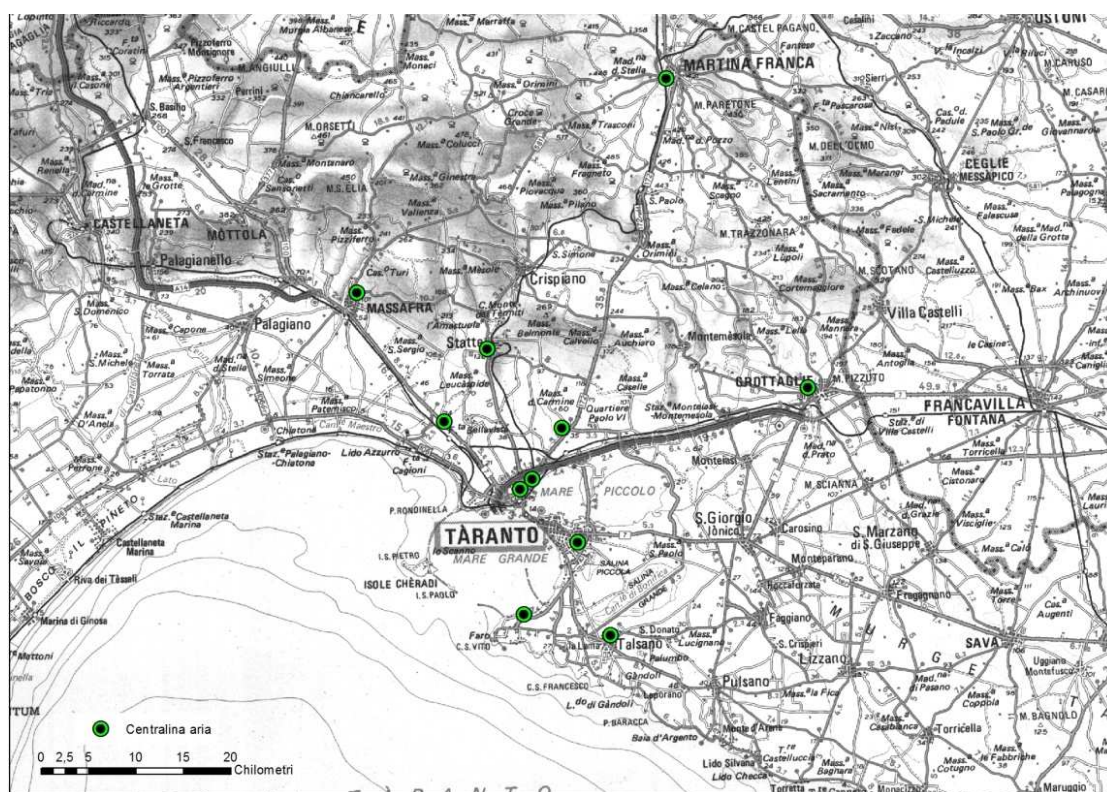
MARTINA FRANCA
M. CASTEL PAGANO
M. PARETONE
M. DELL'OLMO
CEGLIE MESSAPICO
Chiancarello
M. ORSETTI
Mass. Montanaro
M. S. ELIA
CASTELLANETA
MOTTOLA
Palagianello
Crispiano
M. TRAZZONARA
M. SCOTANO
Villa Castelli
MASSAFRA
Palagiano
Statte
Montemesola
GROTTAGLIE
M. PIZZUTO
FRANCAVILLA FONTANA
Quartiere Paolo VI
Lido Azzurro
Staz. di Palagiano-Chiatona
Chiatona
P. RONDINELLA
MARE PICCOLO
TÀRANTO
MARE GRANDE
S. Giorgio Ionico
S. Marzano di S. Giuseppe
M. SCIANNA
Monteiasi
ISOLE CHÈRADI
I. S. PIETRO
I. S. PAOLO
Carosino
Monteparano
Roccaforzata
Faggiano
Fragagnano
Castellaneta Marina
Staz. di Castellaneta Marina
Riva dei Tessali
Marina di Ginosa
BOSCO
IL PINETO
C. S. VITO
Talsano
Lama
S. Donato
Pulsano
Lizzano
SAVA
C. S. FRANCESCO
L. do di Gandoli
P. BARACCA
Baia d'Argento
Lido Silvana
Lido Checca
Monacizzo
Torricella
M. BAGNOLO
Uggiano Montefusco
Maruggio
Centralina aria
0 2,5 5 10 15 20 Chilometri